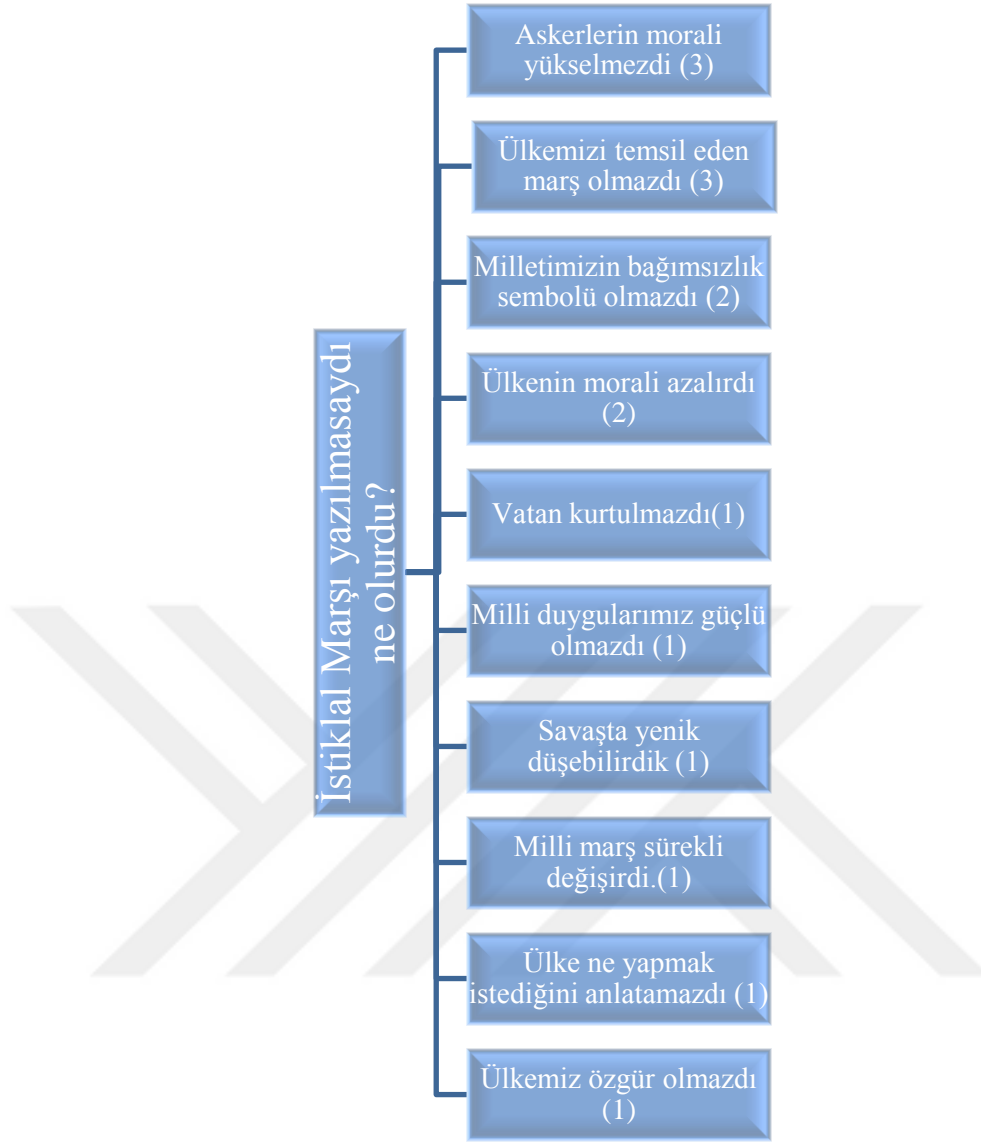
İstiklal Marşı yazılmasaydı ne olurdu?

Askerlerin morali yükselmezdi (3)

Ülkemizi temsil eden marş olmazdı (3)

Milletimizin bağımsızlık sembolü olmazdı (2)

Ülkenin morali azalırdı (2)

Vatan kurtulmazdı(1)

Milli duygularımız güçlü olmazdı (1)

Savaşta yenik düşebilirdik (1)

Milli marş sürekli değişirdi.(1)

Ülke ne yapmak istediğini anlatamazdı (1)

Ülkemiz özgür olmazdı (1)